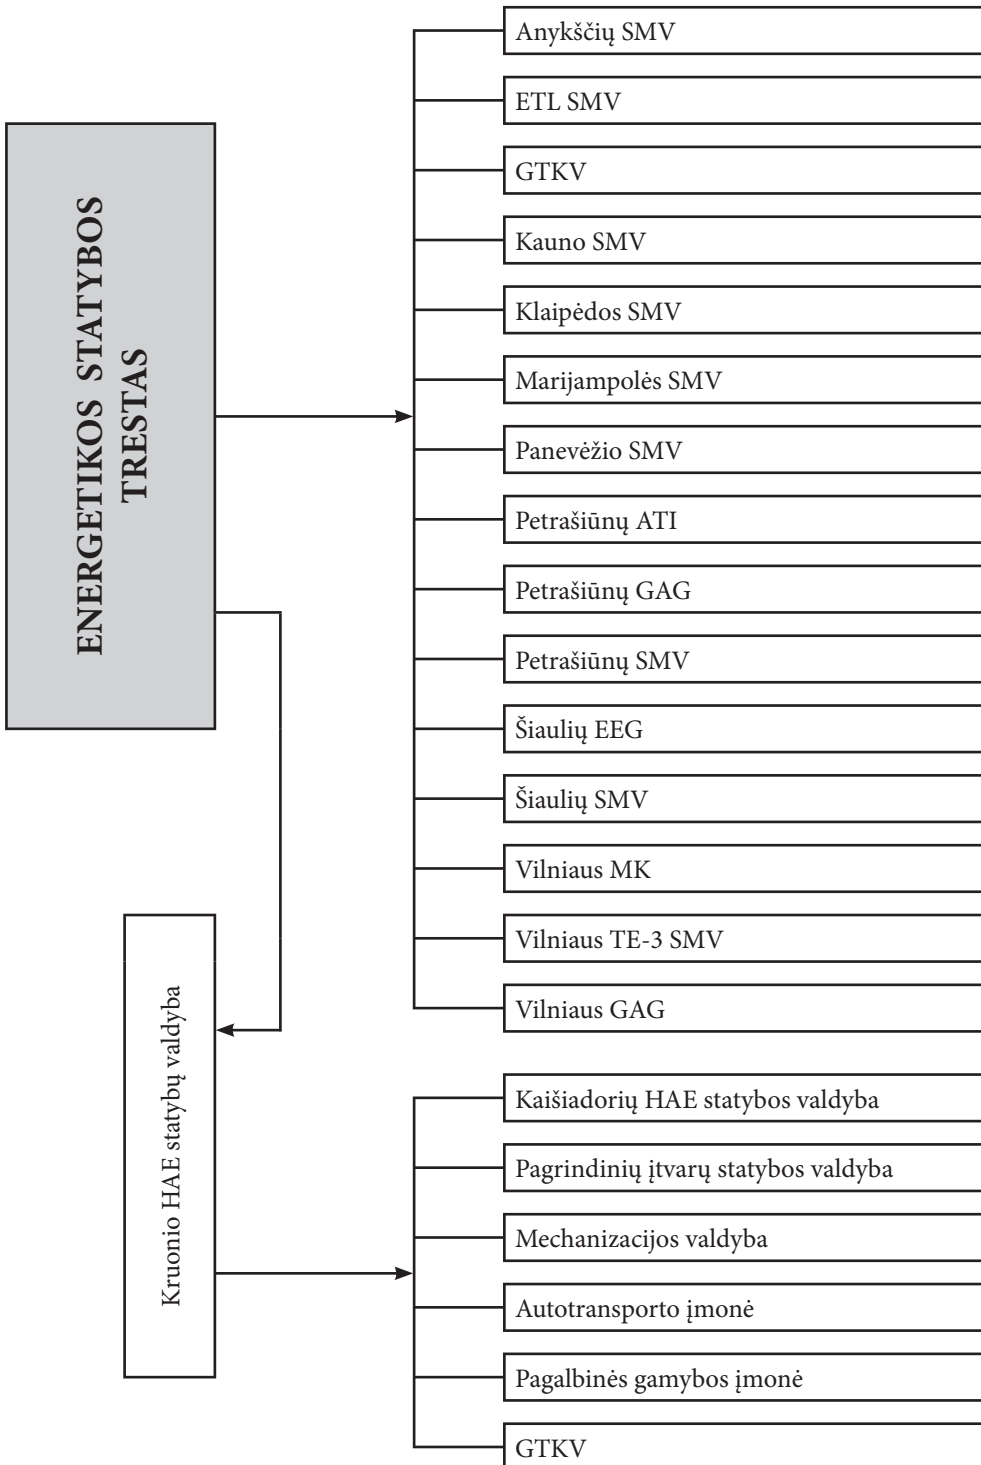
ENERGETIKOS STATYBOS TRESTAS

Anykščių SMV

ETL SMV

GTKV

Kauno SMV

Klaipėdos SMV

Marijampolės SMV

Panevėžio SMV

Petrašiūnų ATI

Petrašiūnų GAG

Petrašiūnų SMV

Šiaulių EEG

Šiaulių SMV

Vilniaus MK

Vilniaus TE-3 SMV

Vilniaus GAG

Kruonio HAE statybų valdyba

Kaišiadorių HAE statybos valdyba

Pagrindinių įtvarų statybos valdyba

Mechanizacijos valdyba

Autotransporto įmonė

Pagalbinės gamybos įmonė

GTKV